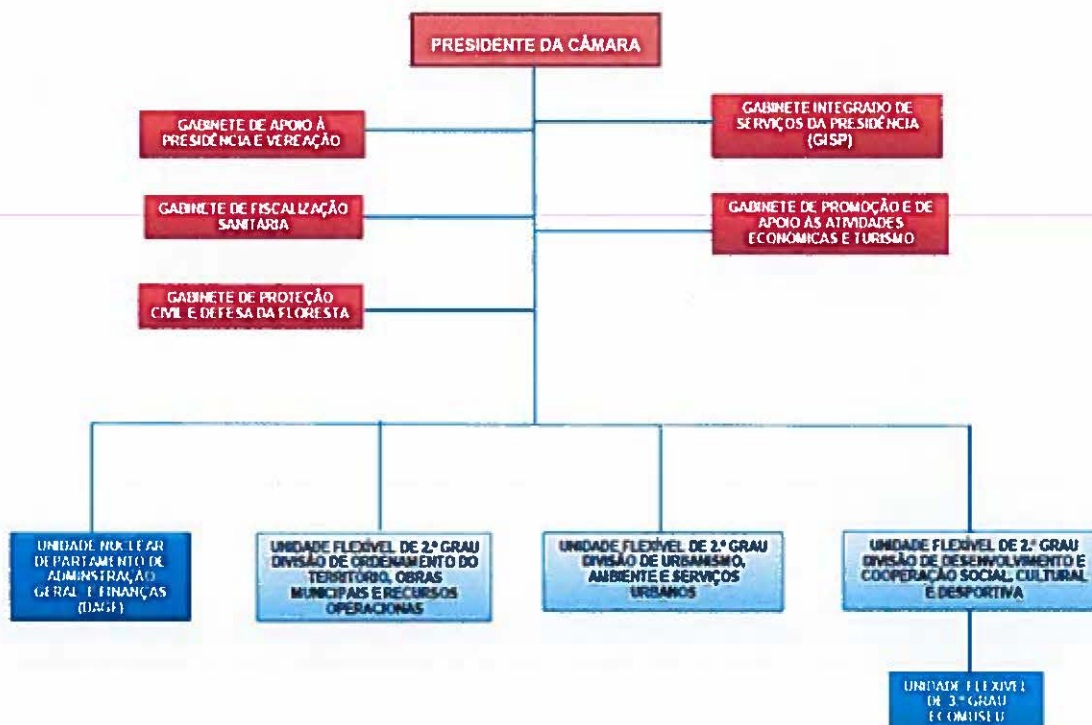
PRESIDENTE DA CÂMARA

GABINETE DE APOIO À PRESIDÊNCIA E VEREAÇÃO

GABINETE INTEGRADO DE SERVIÇOS DA PRESIDÊNCIA (GISP)

GABINETE DE FISCALIZAÇÃO SANITÁRIA

GABINETE DE PROMOÇÃO E DE APOIO ÀS ATIVIDADES ECONÓMICAS E TURISMO

GABINETE DE PROTEÇÃO CIVIL E DEFESA DA FLORESTA

UNIDADE NUCLEAR DEPARTAMENTO DE ADMINSTRAÇÃO GERAL E FINANÇAS (DAGF)

UNIDADE FLEXÍVEL DE 2.º GRAU DIVISÃO DE ORDENAMENTO DO TERRITÓRIO, OBRAS MUNICIPAIS E RECURSOS OPERACIONAIS

UNIDADE FLEXÍVEL DE 2.º GRAU DIVISÃO DE URBANISMO, AMBIENTE E SERVIÇOS URBANOS

UNIDADE FLEXÍVEL DE 2.º GRAU DIVISÃO DE DESENVOLVIMENTO E COOPERAÇÃO SOCIAL, CULTURAL E DESPORTIVA

UNIDADE FLEXÍVEL DE 3.º GRAU ECOMUSEU